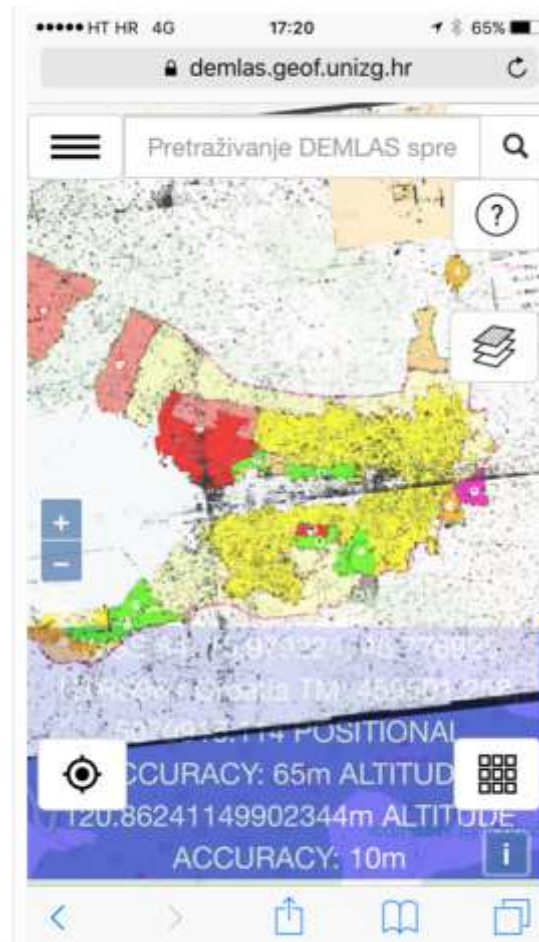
●●●●● HT HR 4G 17:20 65%
demlas.geof.unizg.hr

Pretraživanje DEMLAS spre

?

+
−

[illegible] 45.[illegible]97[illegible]27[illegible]16.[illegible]78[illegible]2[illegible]
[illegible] Croatia TM: 459501.268
50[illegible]016.114 POSITIONAL
ACCURACY: 65m ALTITUDE
120.86241149902344m ALTITUDE
ACCURACY: 10m

i